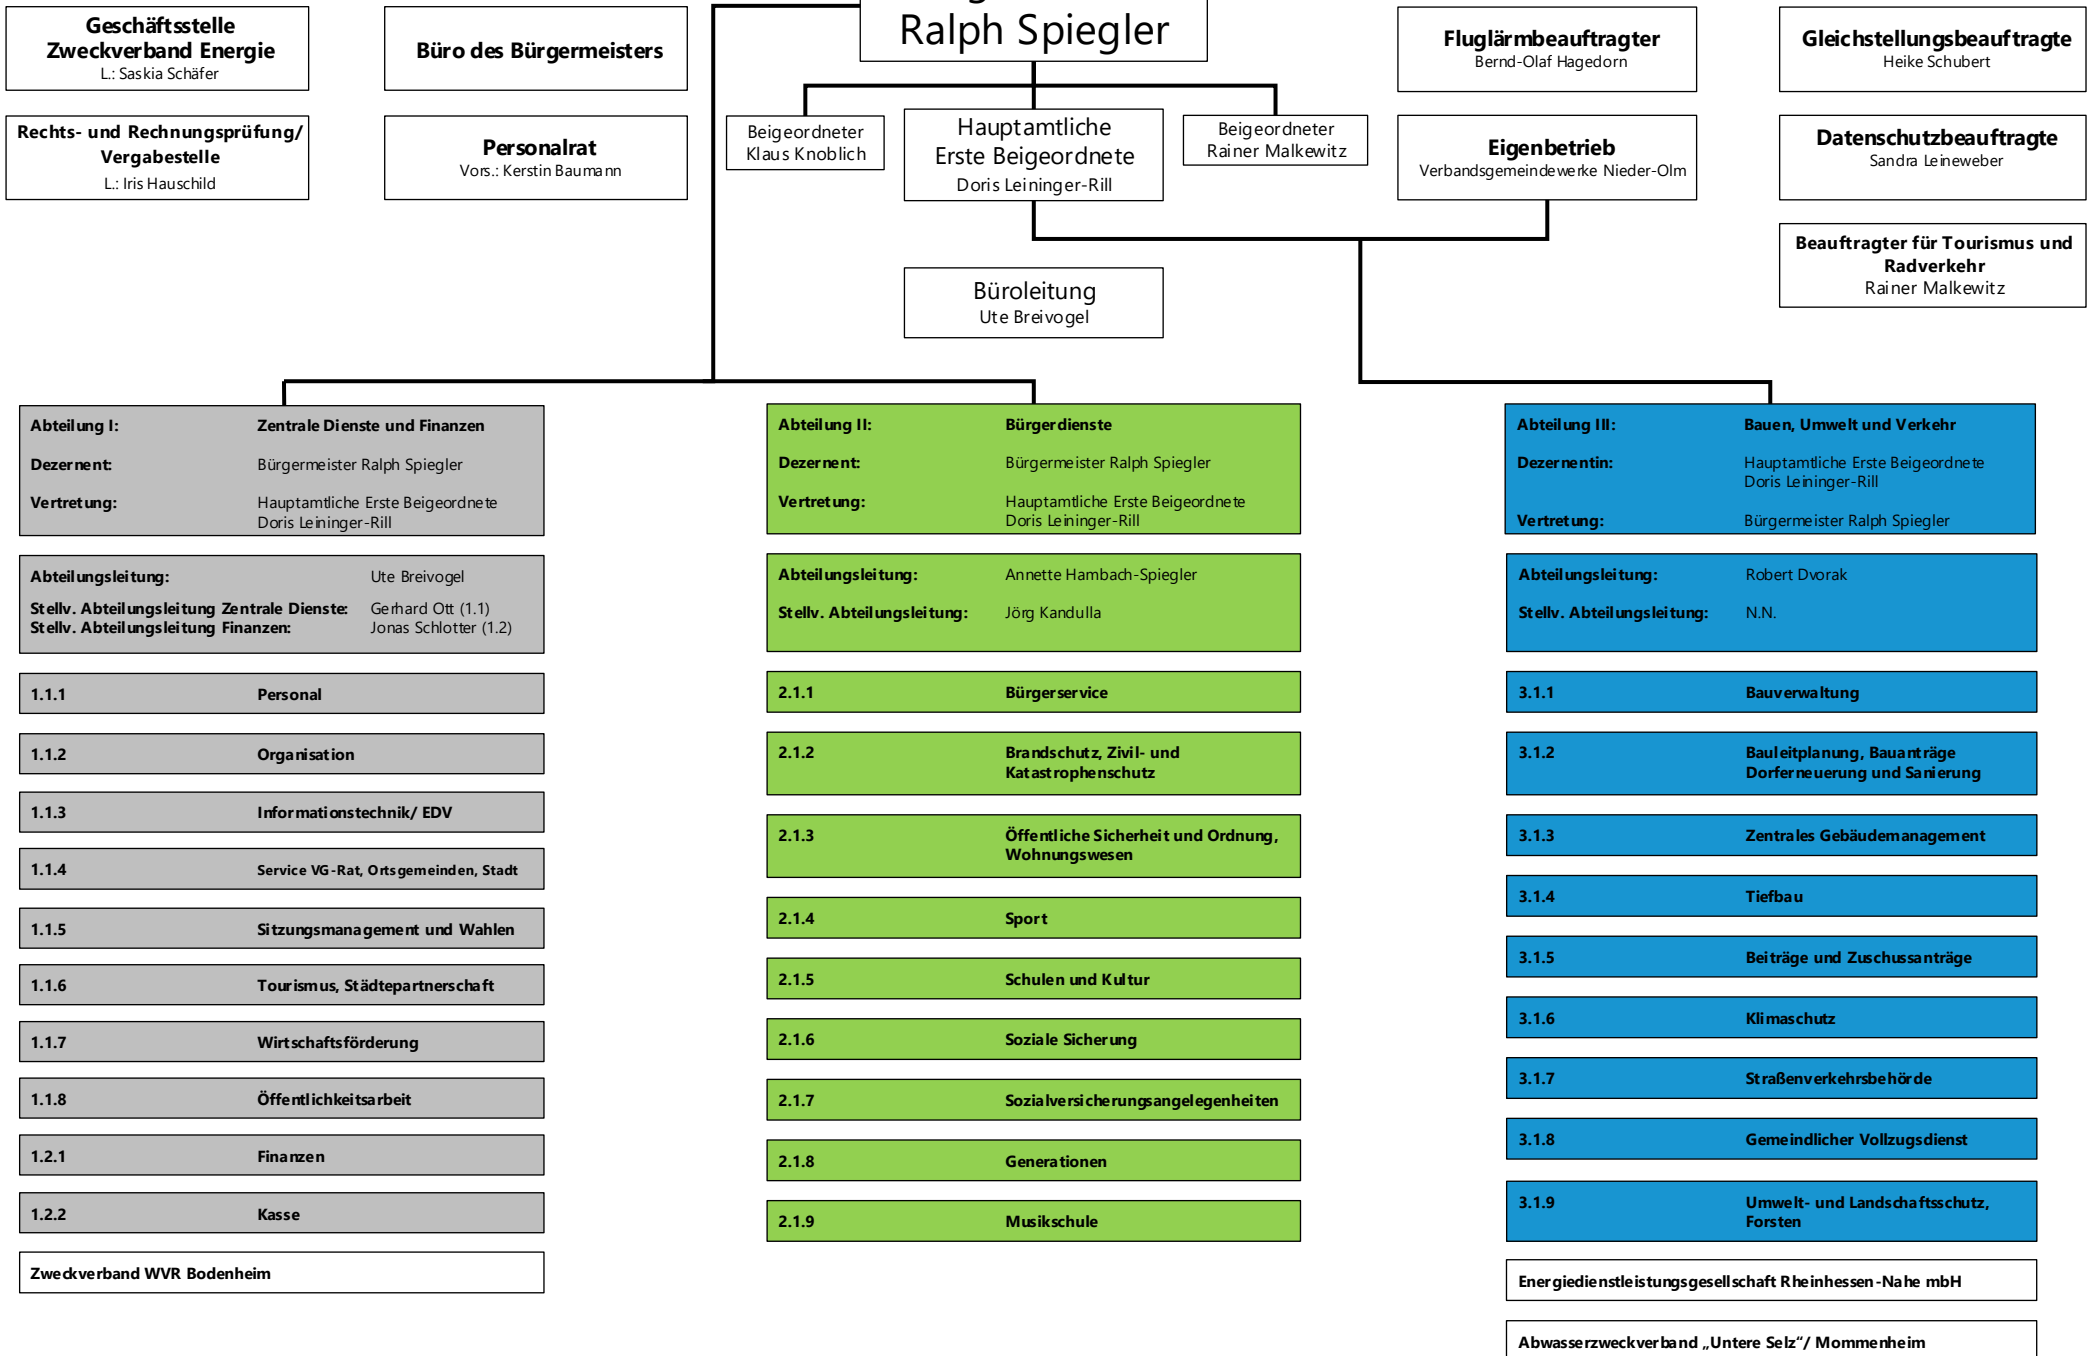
Geschäftsstelle Zweckverband Energie
L.: Saskia Schäfer

Büro des Bürgermeisters

Ralph Spiegler

Fluglärmbeauftragter
Bernd-Olaf Hagedorn

Gleichstellungsbeauftragte
Heike Schubert

Rechts- und Rechnungsprüfung/ Vergabestelle
L.: Iris Hauschild

Personalrat
Vors.: Kerstin Baumann

Beigeordneter
Klaus Knoblich

Hauptamtliche Erste Beigeordnete
Doris Leininger-Rill

Beigeordneter
Rainer Malkewitz

Eigenbetrieb
Verbandsgemeindewerke Nieder-Olm

Datenschutzbeauftragte
Sandra Leineweber

Beauftragter für Tourismus und Radverkehr
Rainer Malkewitz

Büroleitung
Ute Breivogel

Abteilung I: Zentrale Dienste und Finanzen
Dezernent: Bürgermeister Ralph Spiegler
Vertretung: Hauptamtliche Erste Beigeordnete Doris Leininger-Rill

Abteilungsleitung: Ute Breivogel
Stellv. Abteilungsleitung Zentrale Dienste: Gerhard Ott (1.1)
Stellv. Abteilungsleitung Finanzen: Jonas Schlotter (1.2)

1.1.1 Personal
1.1.2 Organisation
1.1.3 Informationstechnik/ EDV
1.1.4 Service VG-Rat, Ortsgemeinden, Stadt
1.1.5 Sitzungsmanagement und Wahlen
1.1.6 Tourismus, Städtepartnerschaft
1.1.7 Wirtschaftsförderung
1.1.8 Öffentlichkeitsarbeit
1.2.1 Finanzen
1.2.2 Kasse

Zweckverband WVR Bodenheim

Abteilung II: Bürgerdienste
Dezernent: Bürgermeister Ralph Spiegler
Vertretung: Hauptamtliche Erste Beigeordnete Doris Leininger-Rill

Abteilungsleitung: Annette Hambach-Spiegler
Stellv. Abteilungsleitung: Jörg Kandulla

2.1.1 Bürgerservice
2.1.2 Brandschutz, Zivil- und Katastrophenschutz
2.1.3 Öffentliche Sicherheit und Ordnung, Wohnungswesen
2.1.4 Sport
2.1.5 Schulen und Kultur
2.1.6 Soziale Sicherung
2.1.7 Sozialversicherungsangelegenheiten
2.1.8 Generationen
2.1.9 Musikschule

Abteilung III: Bauen, Umwelt und Verkehr
Dezernentin: Hauptamtliche Erste Beigeordnete Doris Leininger-Rill
Vertretung: Bürgermeister Ralph Spiegler

Abteilungsleitung: Robert Dvorak
Stellv. Abteilungsleitung: N.N.

3.1.1 Bauverwaltung
3.1.2 Bauleitplanung, Bauanträge Dorferneuerung und Sanierung
3.1.3 Zentrales Gebäudemanagement
3.1.4 Tiefbau
3.1.5 Beiträge und Zuschussanträge
3.1.6 Klimaschutz
3.1.7 Straßenverkehrsbehörde
3.1.8 Gemeindlicher Vollzugsdienst
3.1.9 Umwelt- und Landschaftsschutz, Forsten

Energiedienstleistungsgesellschaft Rheinhessen-Nahe mbH

Abwasserzweckverband „Untere Selz“/ Mommenheim